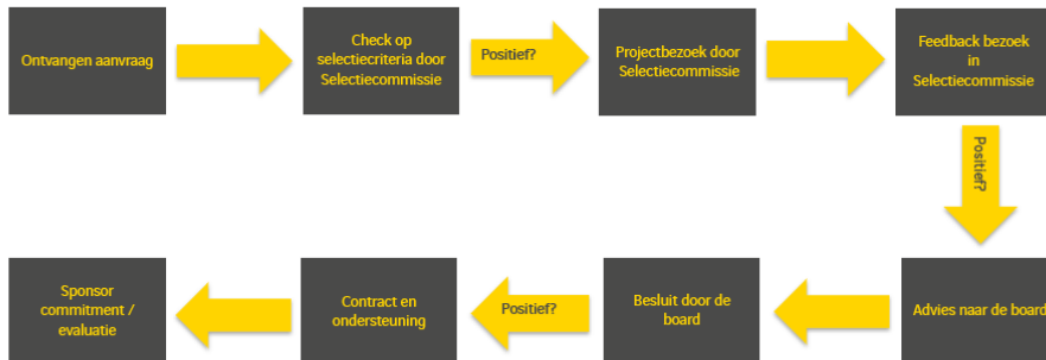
Ontvangen aanvraag

Check op selectiecriteria door Selectiecommissie

Positief?

Projectbezoek door Selectiecommissie

Feedback bezoek in Selectiecommissie

Positief?

Advies naar de board

Besluit door de board

Positief?

Contract en ondersteuning

Sponsor commitment / evaluatie